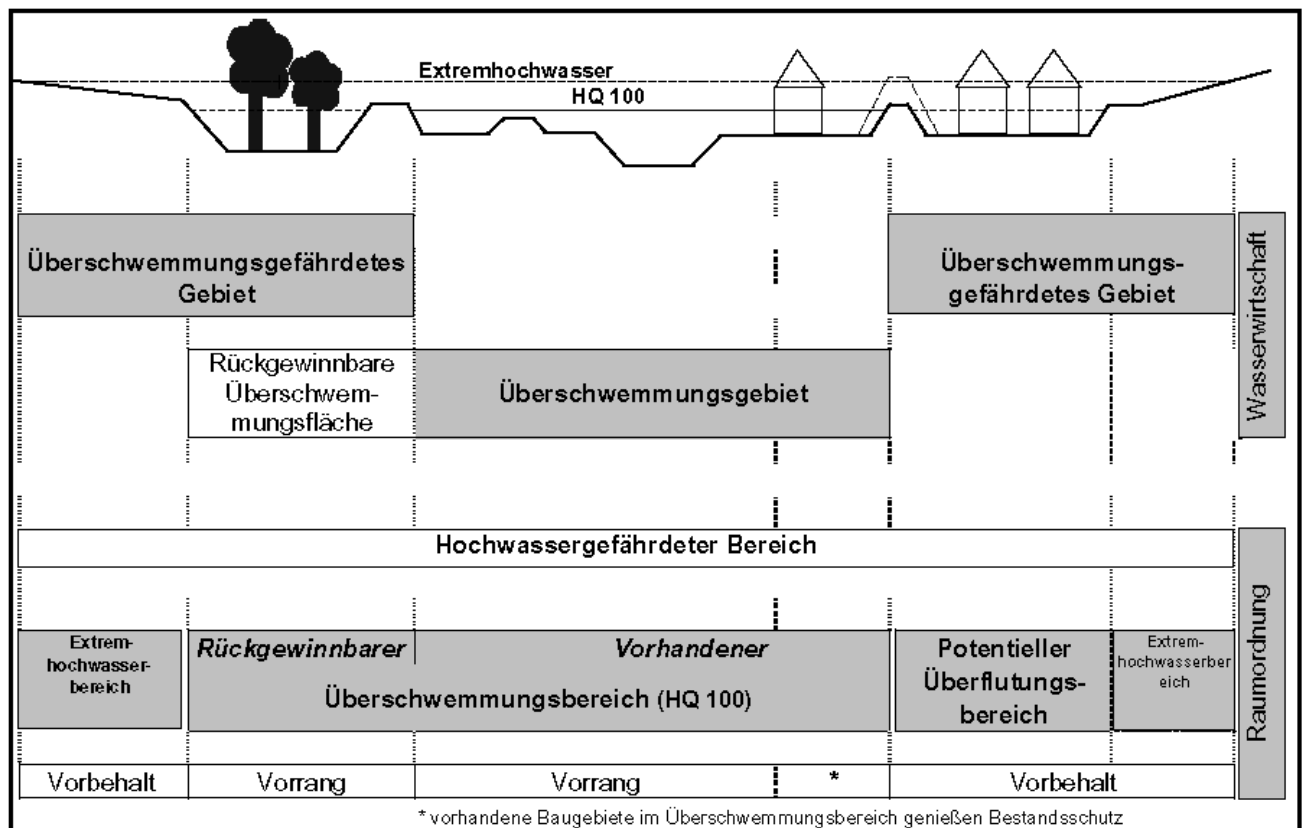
Extremhochwasser

HQ 100

Überschwemmungsgefährdetes Gebiet

Überschwemmungsgefährdetes Gebiet

Wasserwirtschaft

Rückgewinnbare Überschwemmungsfläche

Überschwemmungsgebiet

Hochwassergefährdeter Bereich

Raumordnung

Extremhochwasserbereich

Rückgewinnbarer

Vorhandener

Überschwemmungsbereich (HQ 100)

Potentieller Überflutungsbereich

Extremhochwasserbereich

| Vorbehalt | Vorrang | Vorrang | * | Vorbehalt |
|---|---|---|---|---|

* vorhandene Baugebiete im Überschwemmungsbereich genießen Bestandsschutz